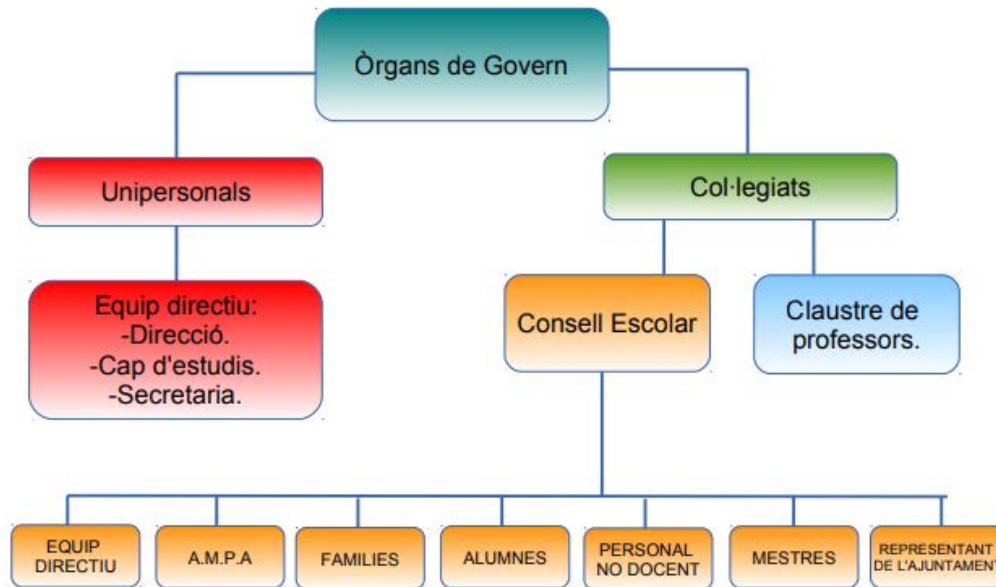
Òrgans de Govern

Unipersonals

Col·legiats

Equip directiu:
-Direcció.
-Cap d'estudis.
-Secretaria.

Consell Escolar

Claustre de professors.

EQUIP DIRECTIU

A.M.P.A

FAMILIES

ALUMNES

PERSONAL NO DOCENT

MESTRES

REPRESENTANT DE L'AJUNTAMENT